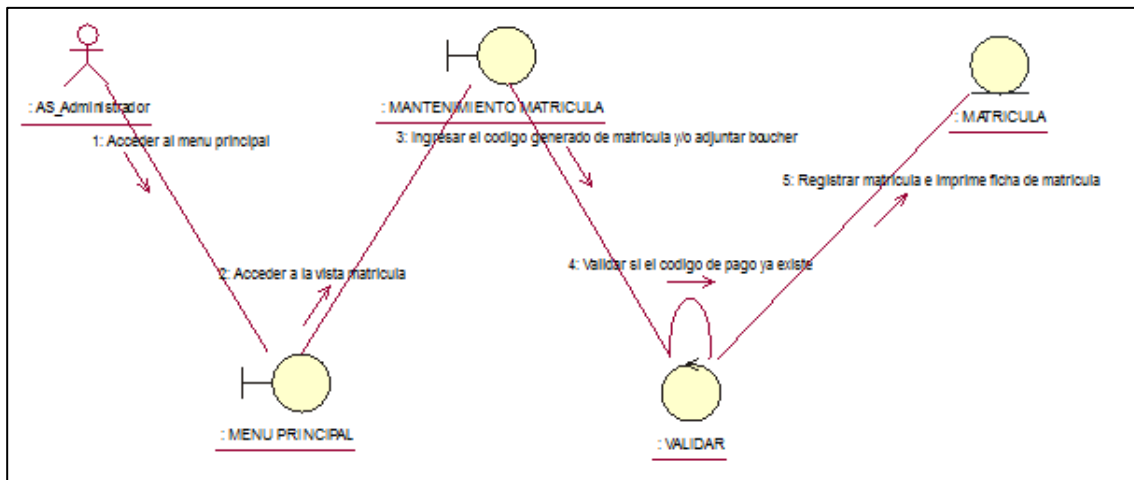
: AS_Administrador

1: Acceder al menu principal

: MANTENIMIENTO MATRICULA

3: Ingresar el codigo generado de matricula y/o adjuntar boucher

: MATRICULA

5: Registrar matricula e imprime ficha de matricula

2: Acceder a la vista matricula

4: Validar si el codigo de pago ya existe

: MENU PRINCIPAL

: VALIDAR